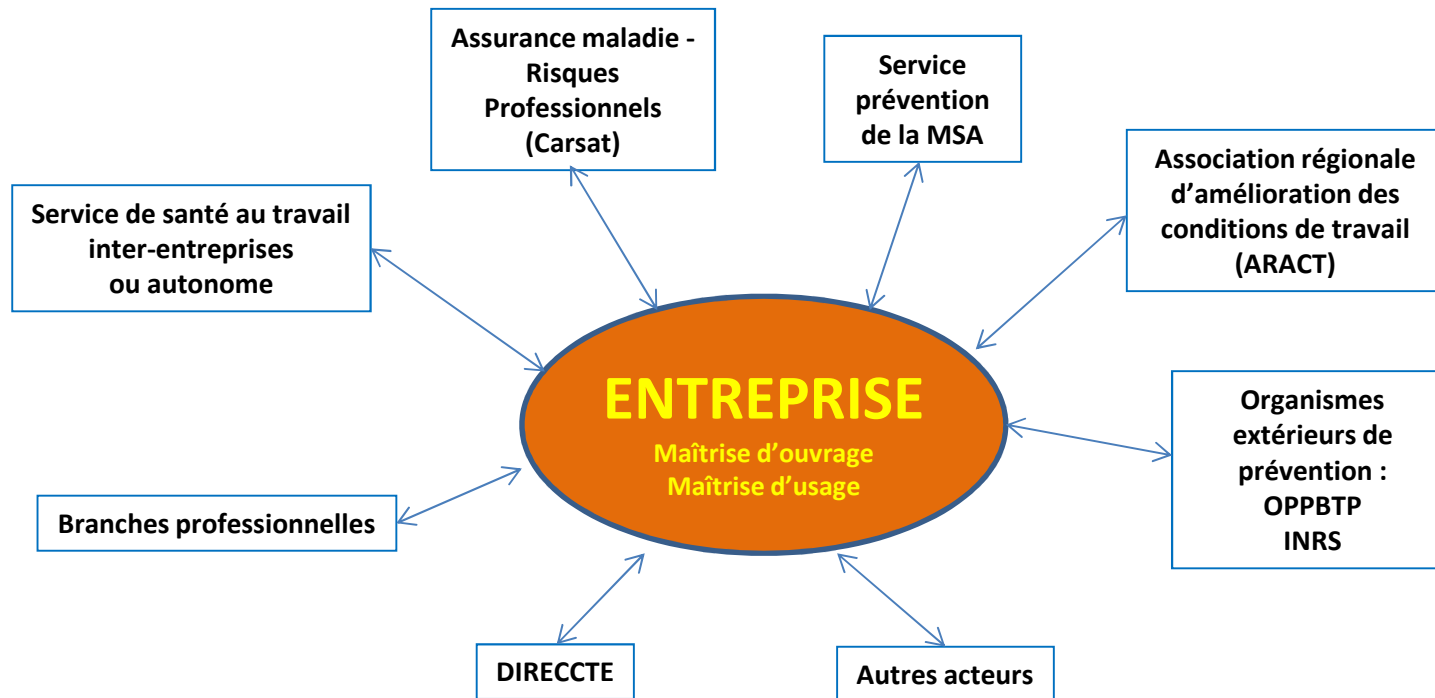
Assurance maladie - Risques Professionnels (Carsat)

Service prévention de la MSA

Association régionale d'amélioration des conditions de travail (ARACT)

Service de santé au travail inter-entreprises ou autonome

ENTREPRISE
Maîtrise d'ouvrage
Maîtrise d'usage

Organismes extérieurs de prévention :
OPPBTP
INRS

Branches professionnelles

DIRECCTE

Autres acteurs